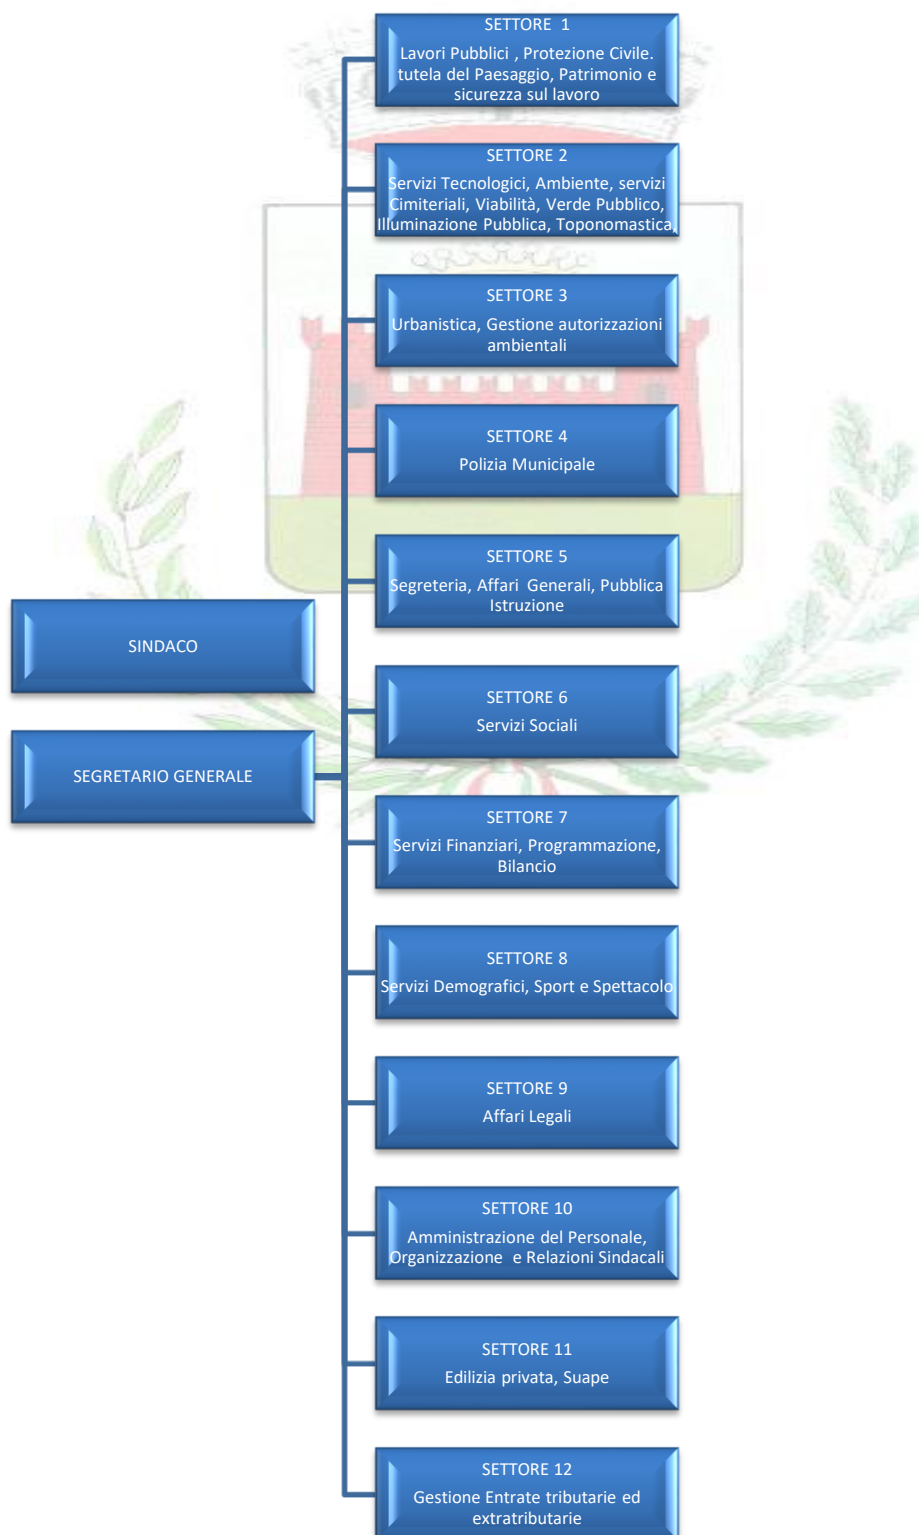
SETTORE 1
Lavori Pubblici , Protezione Civile. tutela del Paesaggio, Patrimonio e sicurezza sul lavoro

SETTORE 2
Servizi Tecnologici, Ambiente, servizi Cimiteriali, Viabilità, Verde Pubblico, Illuminazione Pubblica, Toponomastica,

SETTORE 3
Urbanistica, Gestione autorizzazioni ambientali

SETTORE 4
Polizia Municipale

SETTORE 5
Segreteria, Affari Generali, Pubblica Istruzione

SINDACO

SETTORE 6
Servizi Sociali

SEGRETARIO GENERALE

SETTORE 7
Servizi Finanziari, Programmazione, Bilancio

SETTORE 8
Servizi Demografici, Sport e Spettacolo

SETTORE 9
Affari Legali

SETTORE 10
Amministrazione del Personale, Organizzazione e Relazioni Sindacali

SETTORE 11
Edilizia privata, Suape

SETTORE 12
Gestione Entrate tributarie ed extratributarie